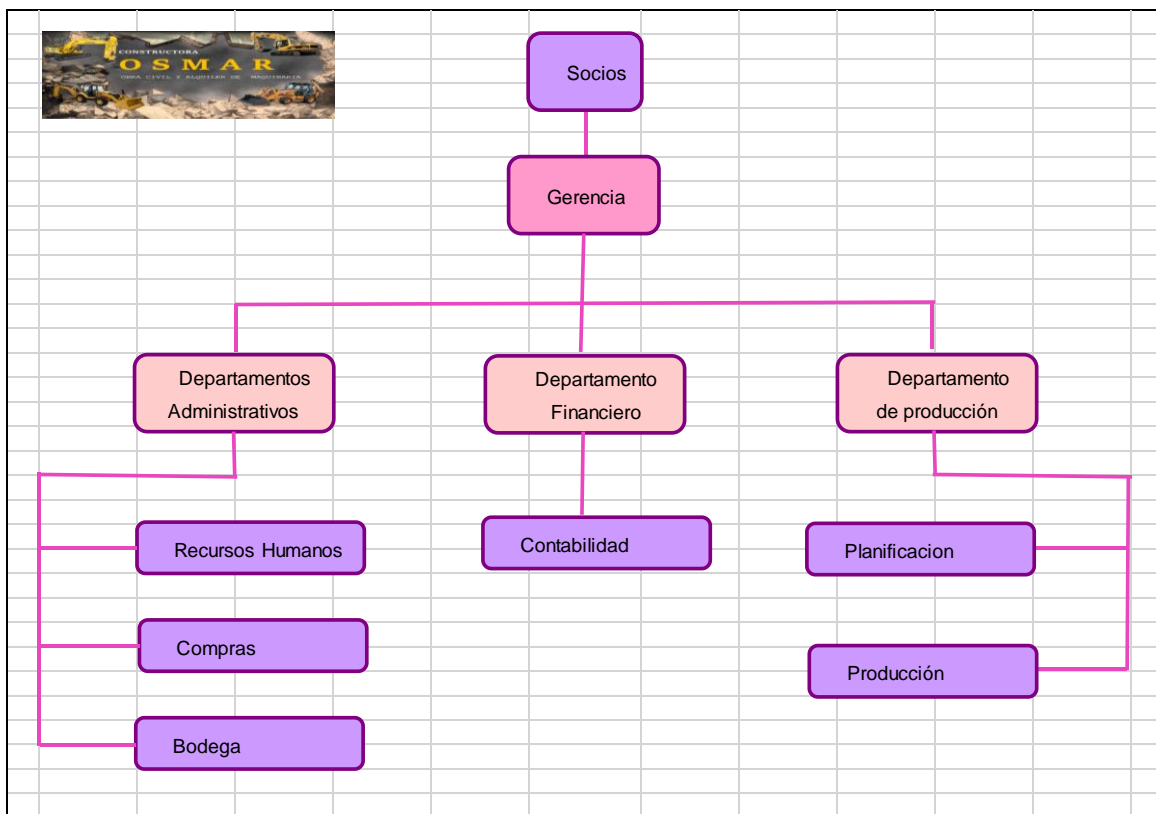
CONSTRUCTORA
OSMAR
OBRA CIVIL Y ALQUILER DE MAQUINARIA

Socios

Gerencia

Departamentos Administrativos

Departamento Financiero

Departamento de producción

Recursos Humanos

Compras

Bodega

Contabilidad

Planificacion

Producción